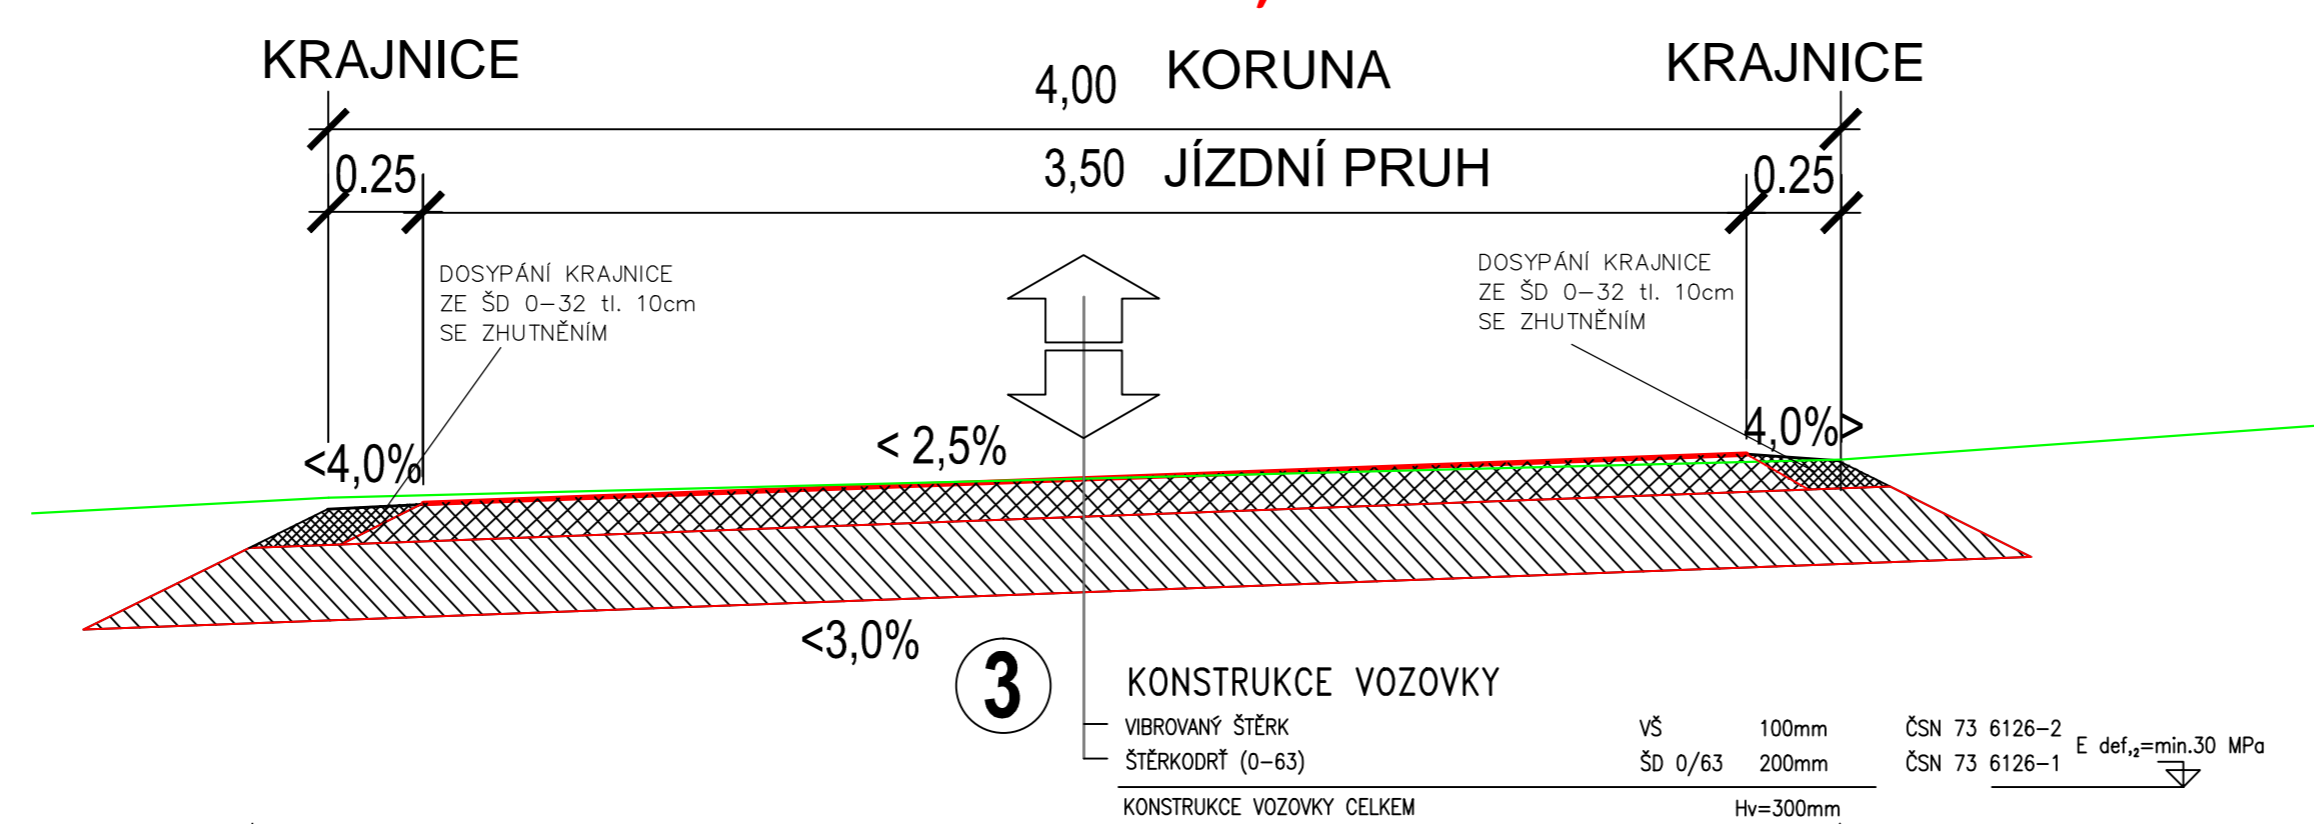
KRAJNICE

4,00 KORUNA

KRAJNICE

0.25

3,50 JÍZDNÍ PRUH

0.25

DOSYPÁNÍ KRAJNICE
ZE ŠD 0–32 tl. 10cm
SE ZHUTNĚNÍM

DOSYPÁNÍ KRAJNICE
ZE ŠD 0–32 tl. 10cm
SE ZHUTNĚNÍM

<4,0%

< 2,5%

4,0%>

<3,0%

3

KONSTRUKCE VOZOVKY

| | | | |
|---|---|---|---|
| VIBROVANÝ ŠTĚRK | VŠ | 100mm | ČSN 73 6126–2 |
| ŠTĚRKODRŤ (0–63) | ŠD 0/63 | 200mm | ČSN 73 6126–1 |

E def,₂=min.30 MPa

KONSTRUKCE VOZOVKY CELKEM Hv=300mm